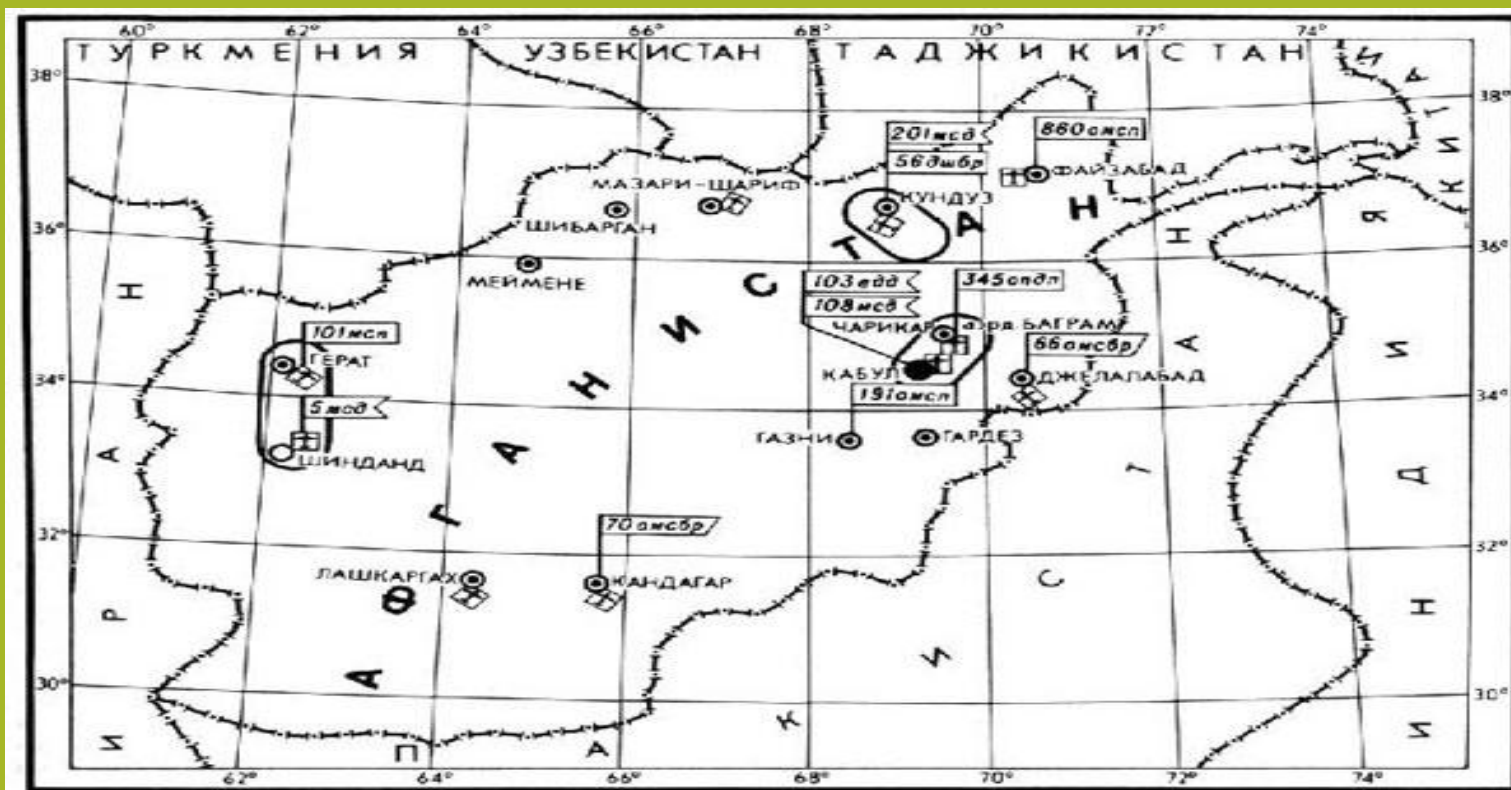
60° 62° 64° 66° 68° 70° 72° 74°

ТУРКМЕНИЯ УЗБЕКИСТАН ТАДЖИКИСТАН

38° 36° 34° 32° 30°

КИТАЙ

201 мсд
56 дшбр
860 омсп
ФАЙЗАБАД
МАЗАРИ-ШАРИФ
КУНДУЗ
ШИБАРГАН
МЕЙМЕНЕ
103 вдд
108 мсд
345 опдп
ЧАРИКАР
аэрд БАГРАМ
101 мсп
ГЕРАТ
66 омсбр
КАБУЛ
ДЖЕЛАЛАБАД
5 мсд
191 омсп
ГАЗНИ
ГАРДЕЗ
ШИНДАНД
70 омсбр
ЛАШКАРГАХ
КАНДАГАР

АФГАНИСТАН
ИРАН
ПАКИСТАН
ИНДИЯ
ИНДИЯ

62° 64° 66° 68° 70° 72° 74°